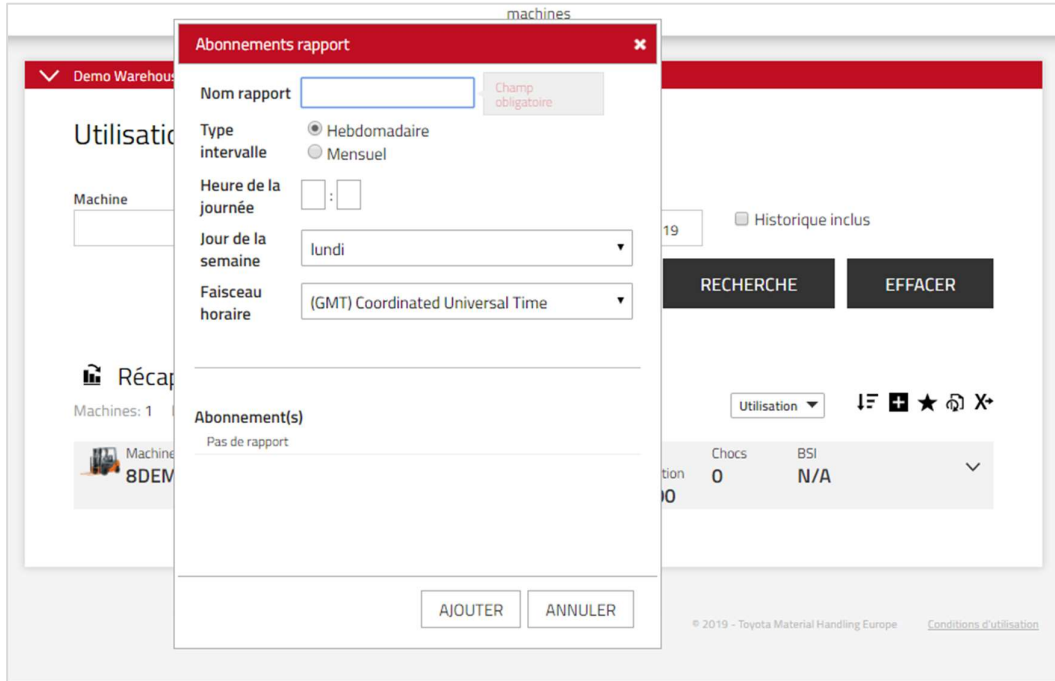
machines

Demo Warehous

Utilisatio

Machine

19

Historique inclus

RECHERCHE

EFFACER

Récap

Machines: 1

Utilisation

Machine
8DEM

tion
00

Chocs
0

BSI
N/A

Abonnements rapport

Nom rapport

Champ obligatoire

Type intervalle

Hebdomadaire

Mensuel

Heure de la journée

:

Jour de la semaine

lundi

Faisceau horaire

(GMT) Coordinated Universal Time

Abonnement(s)

Pas de rapport

AJOUTER

ANNULER

© 2019 - Toyota Material Handling Europe

Conditions d'utilisation